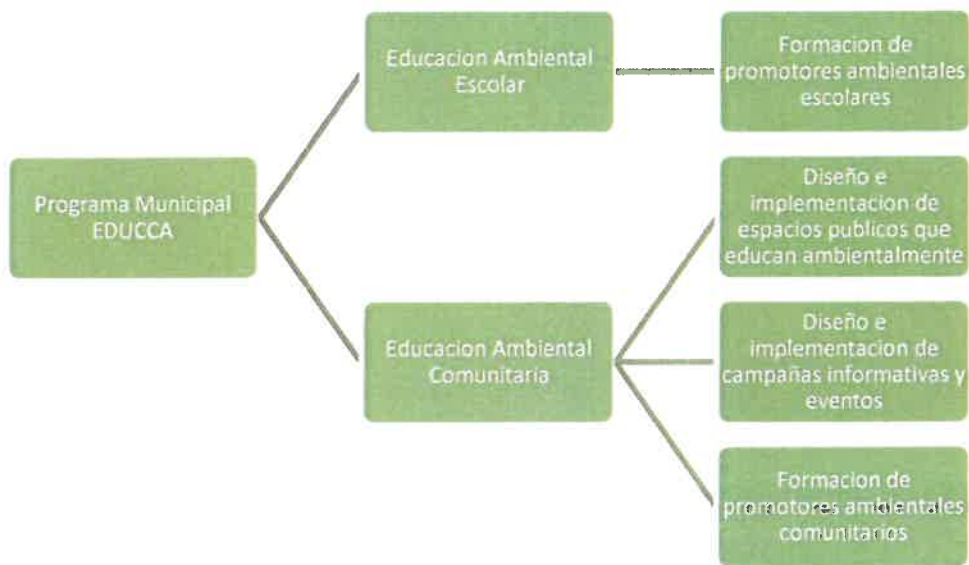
Programa Municipal EDUCCA

Educacion Ambiental Escolar

Formacion de promotores ambientales escolares

Educacion Ambiental Comunitaria

Diseño e implementacion de espacios publicos que educan ambientalmente

Diseño e implementacion de campañas informativas y eventos

Formacion de promotores ambientales comunitarios